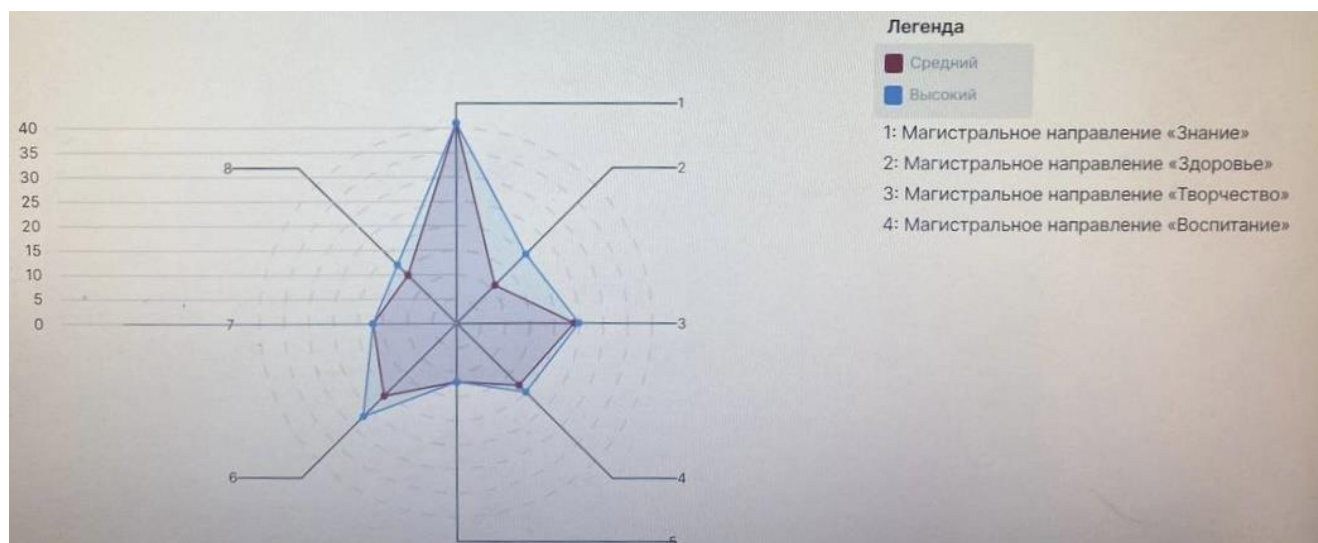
40
35
30
25
20
15
10
5
0

1
2
3
4
5
6
7
8

Легенда
Средний
Высокий
1: Магистральное направление «Знание»
2: Магистральное направление «Здоровье»
3: Магистральное направление «Творчество»
4: Магистральное направление «Воспитание»